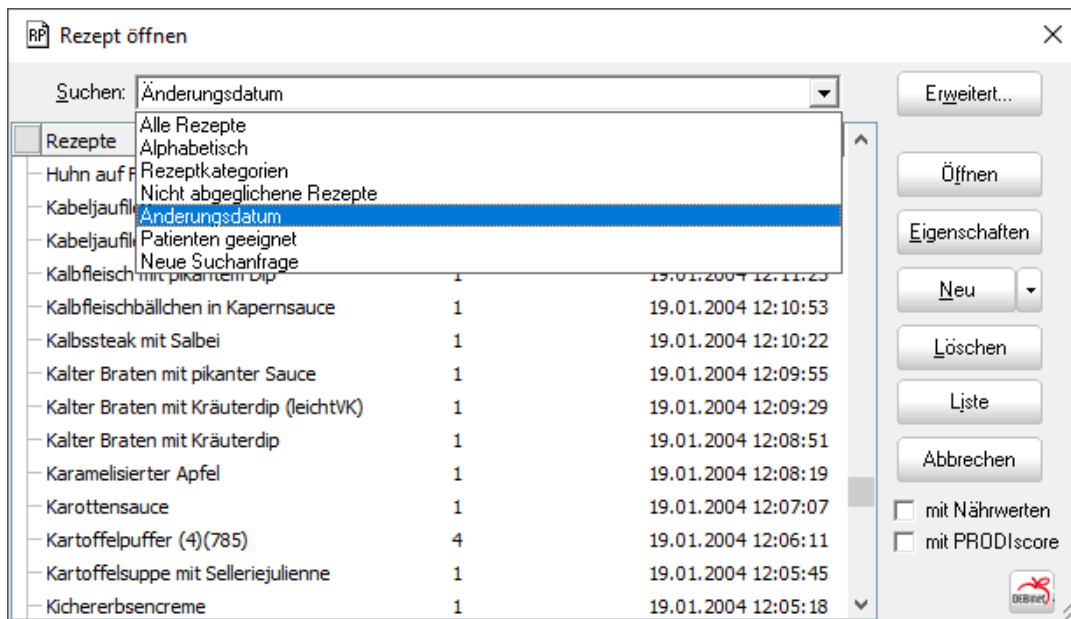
RP Rezept öffnen

Suchen: Änderungsdatum

Alle Rezepte
Alphabetisch
Rezeptkategorien
Nicht abgeglichene Rezepte
Änderungsdatum
Patienten geeignet
Neue Suchanfrage

Erweitert...

| Rezepte | | |
|---|---|---|
| Huhn auf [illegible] | | |
| Kabeljaufil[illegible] | | |
| Kabeljaufil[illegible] | | |
| Kalbfleisch mit pikantem Dip | 1 | 19.01.2004 12:11:25 |
| Kalbfleischbällchen in Kapernsauce | 1 | 19.01.2004 12:10:53 |
| Kalbssteak mit Salbei | 1 | 19.01.2004 12:10:22 |
| Kalter Braten mit pikanter Sauce | 1 | 19.01.2004 12:09:55 |
| Kalter Braten mit Kräuterdip (leichtVK) | 1 | 19.01.2004 12:09:29 |
| Kalter Braten mit Kräuterdip | 1 | 19.01.2004 12:08:51 |
| Karamelisierter Apfel | 1 | 19.01.2004 12:08:19 |
| Karottensauce | 1 | 19.01.2004 12:07:07 |
| Kartoffelpuffer (4)(785) | 4 | 19.01.2004 12:06:11 |
| Kartoffelsuppe mit Selleriejulienne | 1 | 19.01.2004 12:05:45 |
| Kichererbsencreme | 1 | 19.01.2004 12:05:18 |

Öffnen
Eigenschaften
Neu
Löschen
Liste
Abbrechen
mit Nährwerten
mit PRODIscore
DEBInet